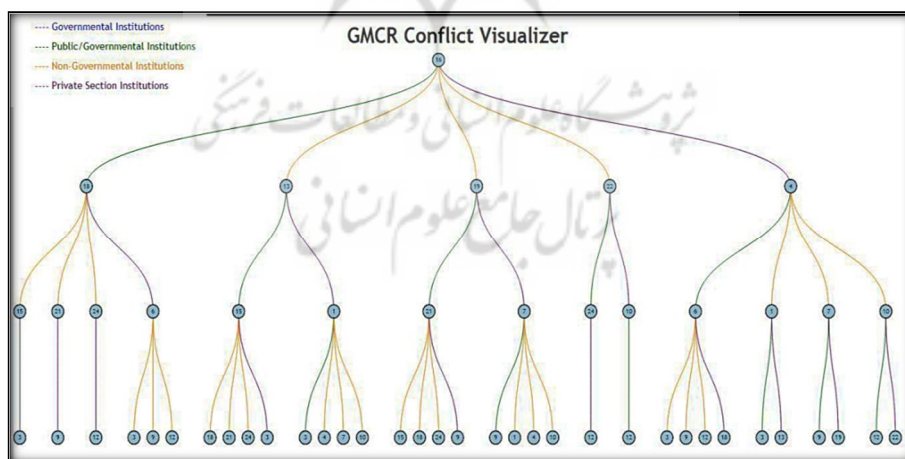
---- Governmental Institutions
---- Public/Governmental Institutions
---- Non-Governmental Institutions
---- Private Section Institutions

GMCR Conflict Visualizer

پژوهشگاه علوم انسانی و مطالعات فرهنگی
پرتال جامع علوم انسانی

16

18 13 19 22 4

15 21 24 6 15 1 21 7 24 10 6 1 7 10

3 9 12 3 9 12 18 21 24 3 3 4 7 10 15 18 24 9 9 1 4 10 12 13 3 9 12 18 3 12 9 13 12 22